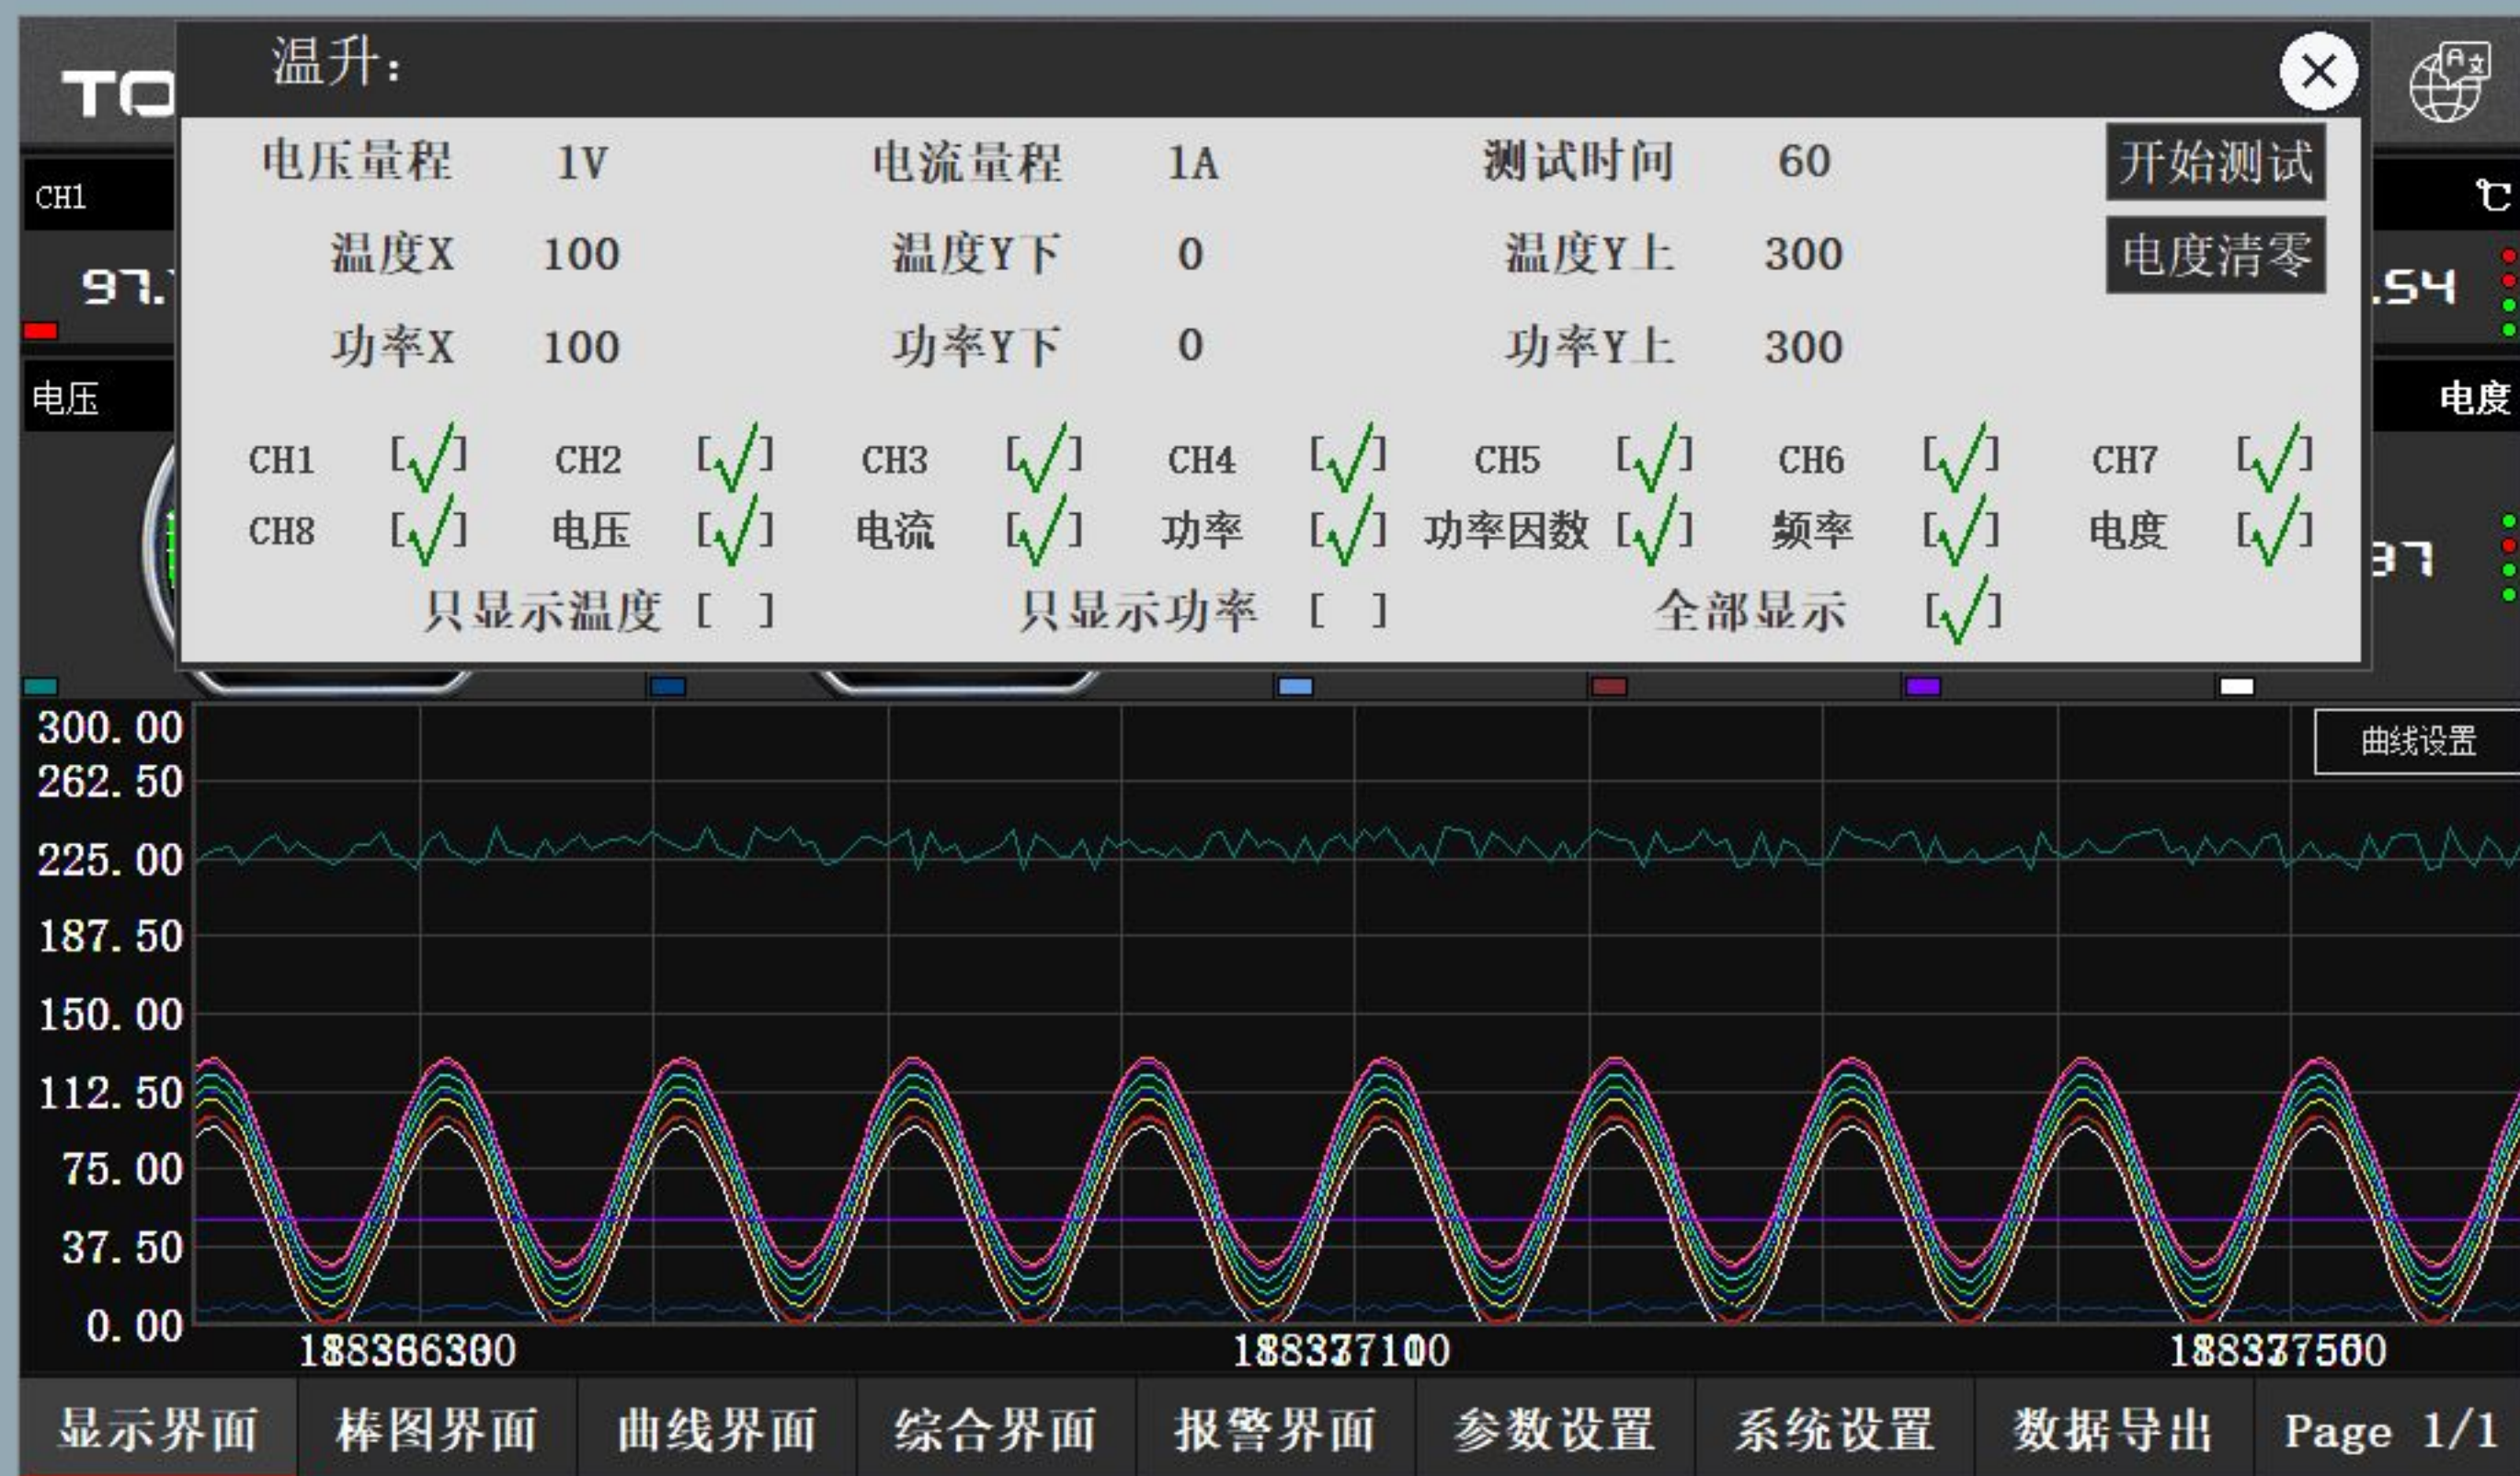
TO

温升:

CH1

97.

电压

电压量程 1V 电流量程 1A 测试时间 60 开始测试

温度X 100 温度Y下 0 温度Y上 300 电度清零

功率X 100 功率Y下 0 功率Y上 300

CH1 [√] CH2 [√] CH3 [√] CH4 [√] CH5 [√] CH6 [√] CH7 [√]

CH8 [√] 电压 [√] 电流 [√] 功率 [√] 功率因数 [√] 频率 [√] 电度 [√]

只显示温度 [ ] 只显示功率 [ ] 全部显示 [√]

℃

.54

电度

37

曲线设置

300.00
262.50
225.00
187.50
150.00
112.50
75.00
37.50
0.00

188366300 188377100 188377560

显示界面 棒图界面 曲线界面 综合界面 报警界面 参数设置 系统设置 数据导出 Page 1/1